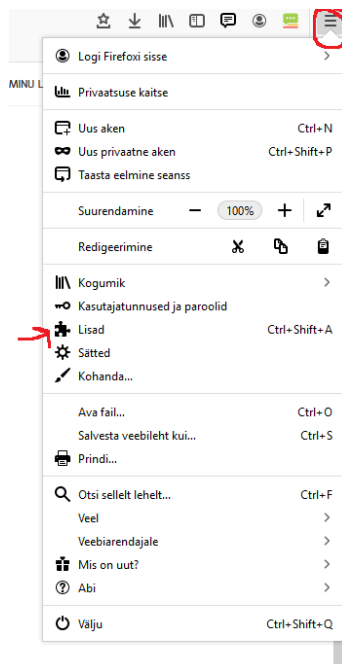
MINU L

Logi Firefoxi sisse

Privaatsuse kaitse

Uus aken Ctrl+N
Uus privaatne aken Ctrl+Shift+P
Taasta eelmine seanss

Suurendamine − 100% +

Redigeerimine

Kogumik
Kasutajatunnused ja paroolid
Lisad Ctrl+Shift+A
Sätted
Kohanda...

Ava fail... Ctrl+O
Salvesta veebileht kui... Ctrl+S
Prindi...

Otsi sellelt lehelt... Ctrl+F
Veel
Veebiarendajale
Mis on uut?
Abi

Välju Ctrl+Shift+Q